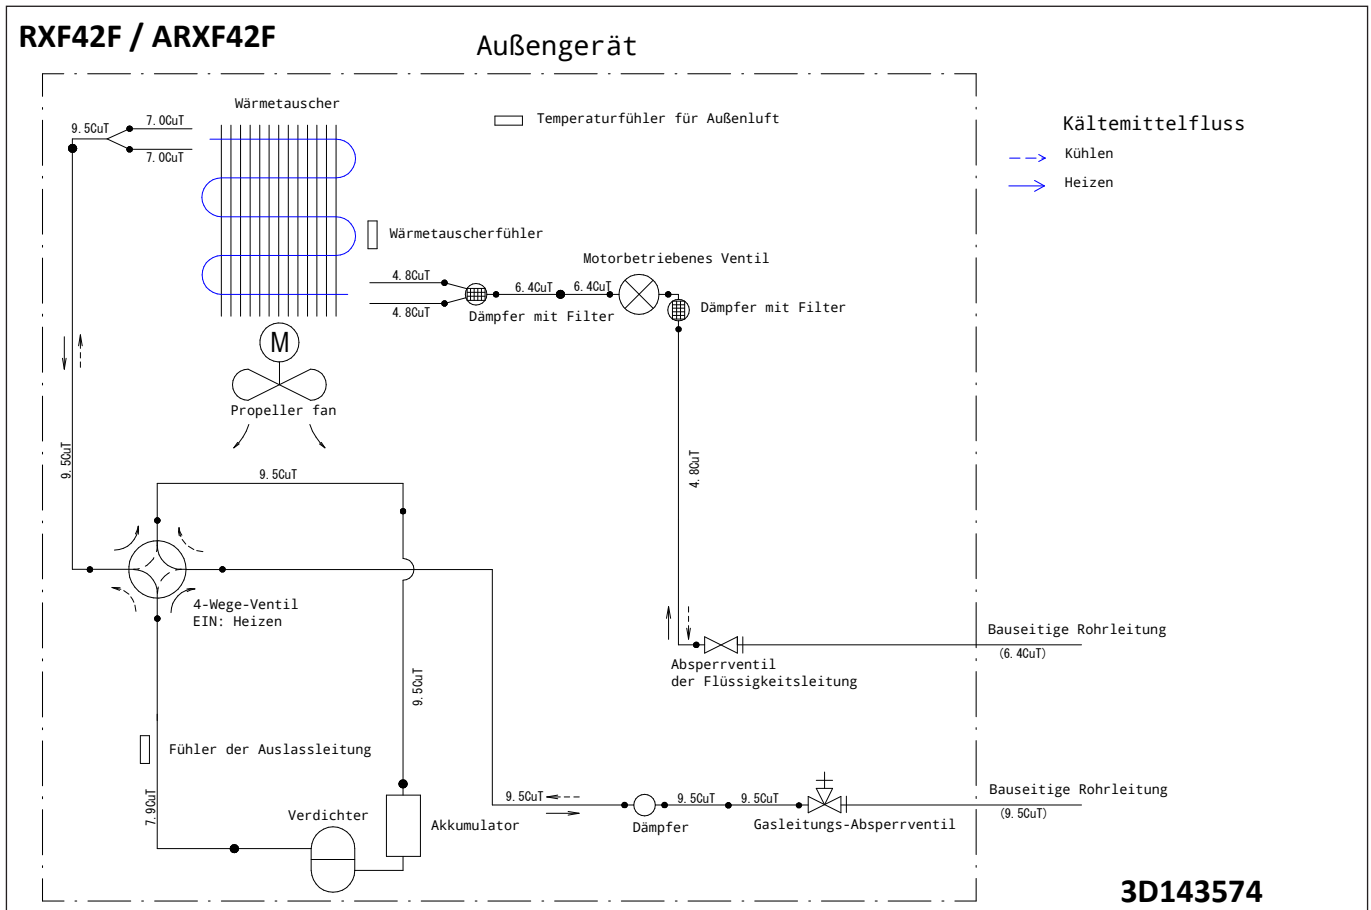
RXF42F / ARXF42F

Außengerät

Wärmetauscher

9.5CuT
7.0CuT
7.0CuT

Temperaturfühler für Außenluft

Kältemittelfluss
Kühlen
Heizen

Wärmetauscherfühler

Motorbetriebenes Ventil
4.8CuT
6.4CuT
6.4CuT
4.8CuT
Dämpfer mit Filter
Dämpfer mit Filter

M

Propeller fan

9.5CuT

9.5CuT

4.8CuT

4-Wege-Ventil
EIN: Heizen

Bauseitige Rohrleitung
(6.4CuT)

Absperrventil
der Flüssigkeitsleitung

9.5CuT

Fühler der Auslassleitung

7.9CuT

Verdichter

Akkumulator

9.5CuT
Dämpfer
9.5CuT
9.5CuT
Gasleitungs-Absperrventil

Bauseitige Rohrleitung
(9.5CuT)

3D143574